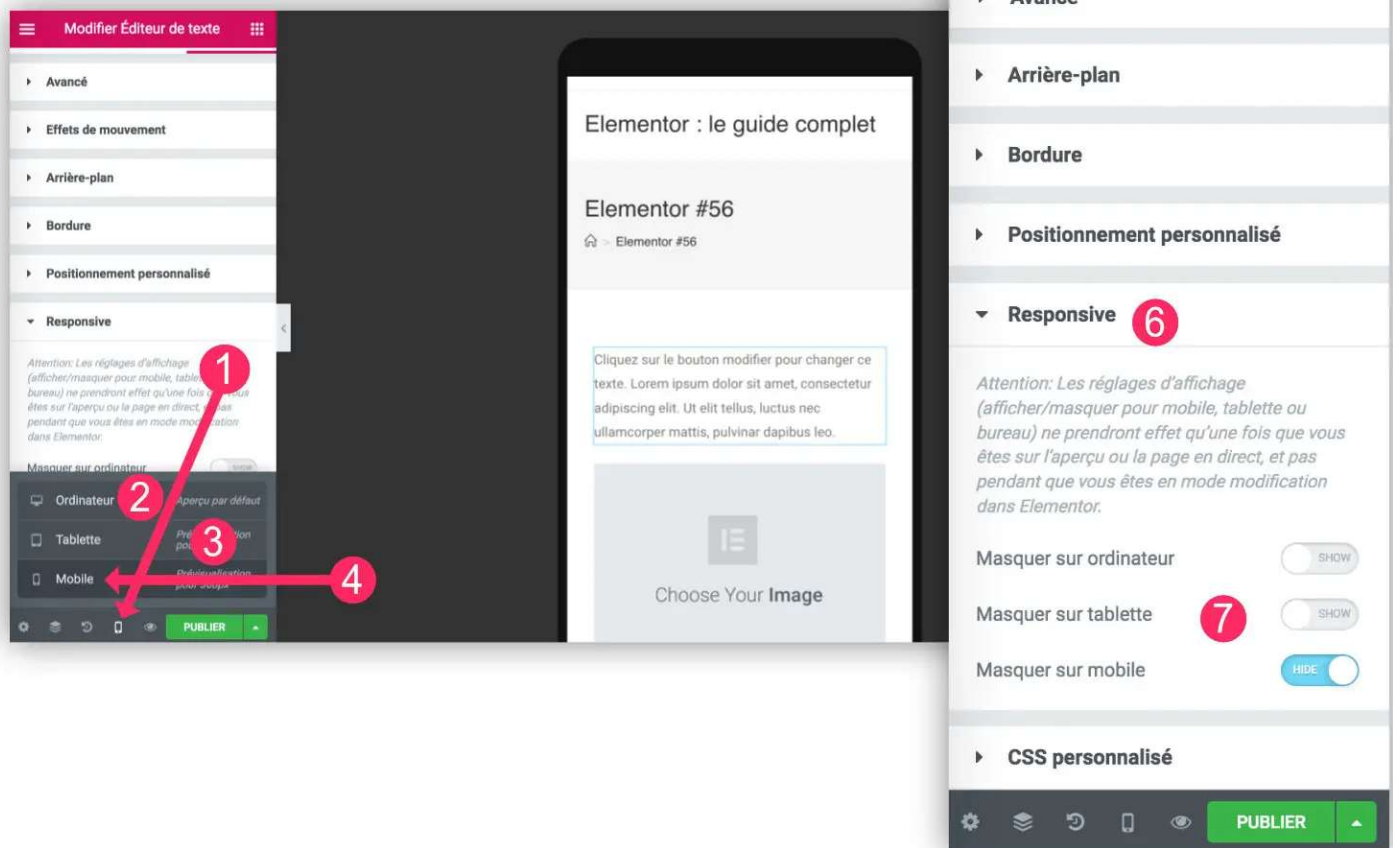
Modifier Éditeur de texte

Avancé

Effets de mouvement

Arrière-plan

Bordure

Positionnement personnalisé

Responsive

Attention: Les réglages d'affichage (afficher/masquer pour mobile, tablette ou bureau) ne prendront effet qu'une fois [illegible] êtes sur l'aperçu ou la page en direct, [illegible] pendant que vous êtes en mode modification dans Elementor.

Masquer sur ordinateur SHOW

Ordinateur Aperçu par défaut

Tablette Pré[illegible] pou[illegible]

Mobile Prévisualisation pour 360px

1

2

3

4

PUBLIER

Elementor : le guide complet

Elementor #56

Elementor #56

Cliquez sur le bouton modifier pour changer ce texte. Lorem ipsum dolor sit amet, consectetur adipiscing elit. Ut elit tellus, luctus nec ullamcorper mattis, pulvinar dapibus leo.

Choose Your Image

Avancé

Arrière-plan

Bordure

Positionnement personnalisé

Responsive 6

Attention: Les réglages d'affichage (afficher/masquer pour mobile, tablette ou bureau) ne prendront effet qu'une fois que vous êtes sur l'aperçu ou la page en direct, et pas pendant que vous êtes en mode modification dans Elementor.

Masquer sur ordinateur SHOW

Masquer sur tablette 7 SHOW

Masquer sur mobile HIDE

CSS personnalisé

PUBLIER